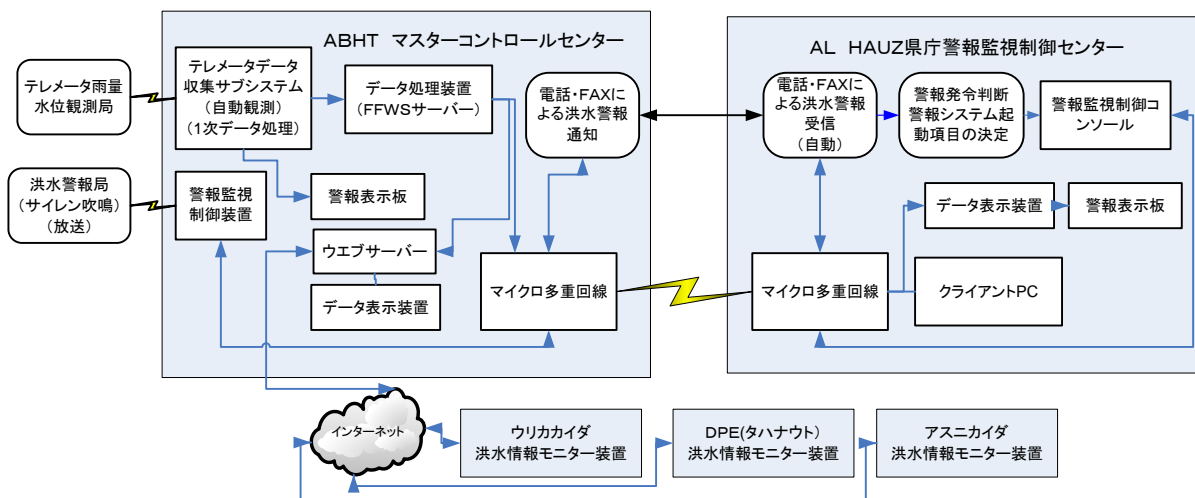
ABHT マスターコントロールセンター

テレメータ雨量水位観測局

テレメータデータ収集サブシステム（自動観測）（1次データ処理）

データ処理装置（FFWSサーバー）

電話・FAXによる洪水警報通知

洪水警報局（サイレン吹鳴）（放送）

警報監視制御装置

警報表示板

ウエブサーバー

データ表示装置

マイクロ多重回線

AL HAUZ県庁警報監視制御センター

電話・FAXによる洪水警報受信（自動）

警報発令判断警報システム起動項目の決定

警報監視制御コンソール

データ表示装置

警報表示板

マイクロ多重回線

クライアントPC

インターネット

ウリカカイダ洪水情報モニター装置

DPE(タハナウト）洪水情報モニター装置

アスニカイダ洪水情報モニター装置